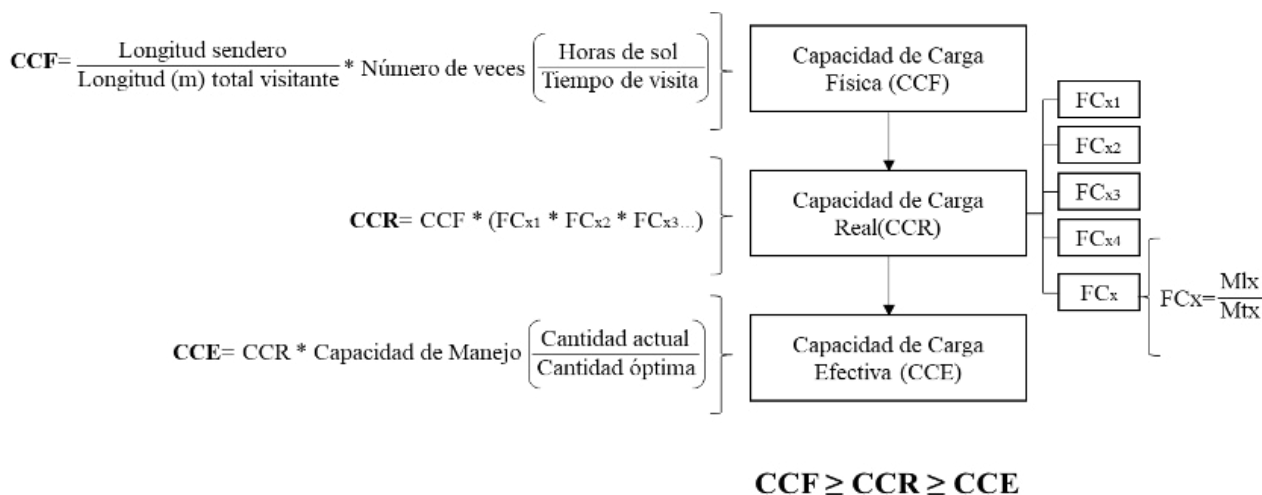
**CCF**= $\frac{\text{Longitud sendero}}{\text{Longitud (m) total visitante}}$ * Número de veces $\left(\frac{\text{Horas de sol}}{\text{Tiempo de visita}}\right)$

Capacidad de Carga Física (CCF)

**CCR**= CCF * ($FC_{x1}$ * $FC_{x2}$ * $FC_{x3...}$)

Capacidad de Carga Real(CCR)

$FC_{x1}$

$FC_{x2}$

$FC_{x3}$

$FC_{x4}$

$FC_{x}$

$FCx=\frac{Mlx}{Mtx}$

**CCE**= CCR * Capacidad de Manejo $\left(\frac{\text{Cantidad actual}}{\text{Cantidad óptima}}\right)$

Capacidad de Carga Efectiva (CCE)

**CCF ≥ CCR ≥ CCE**